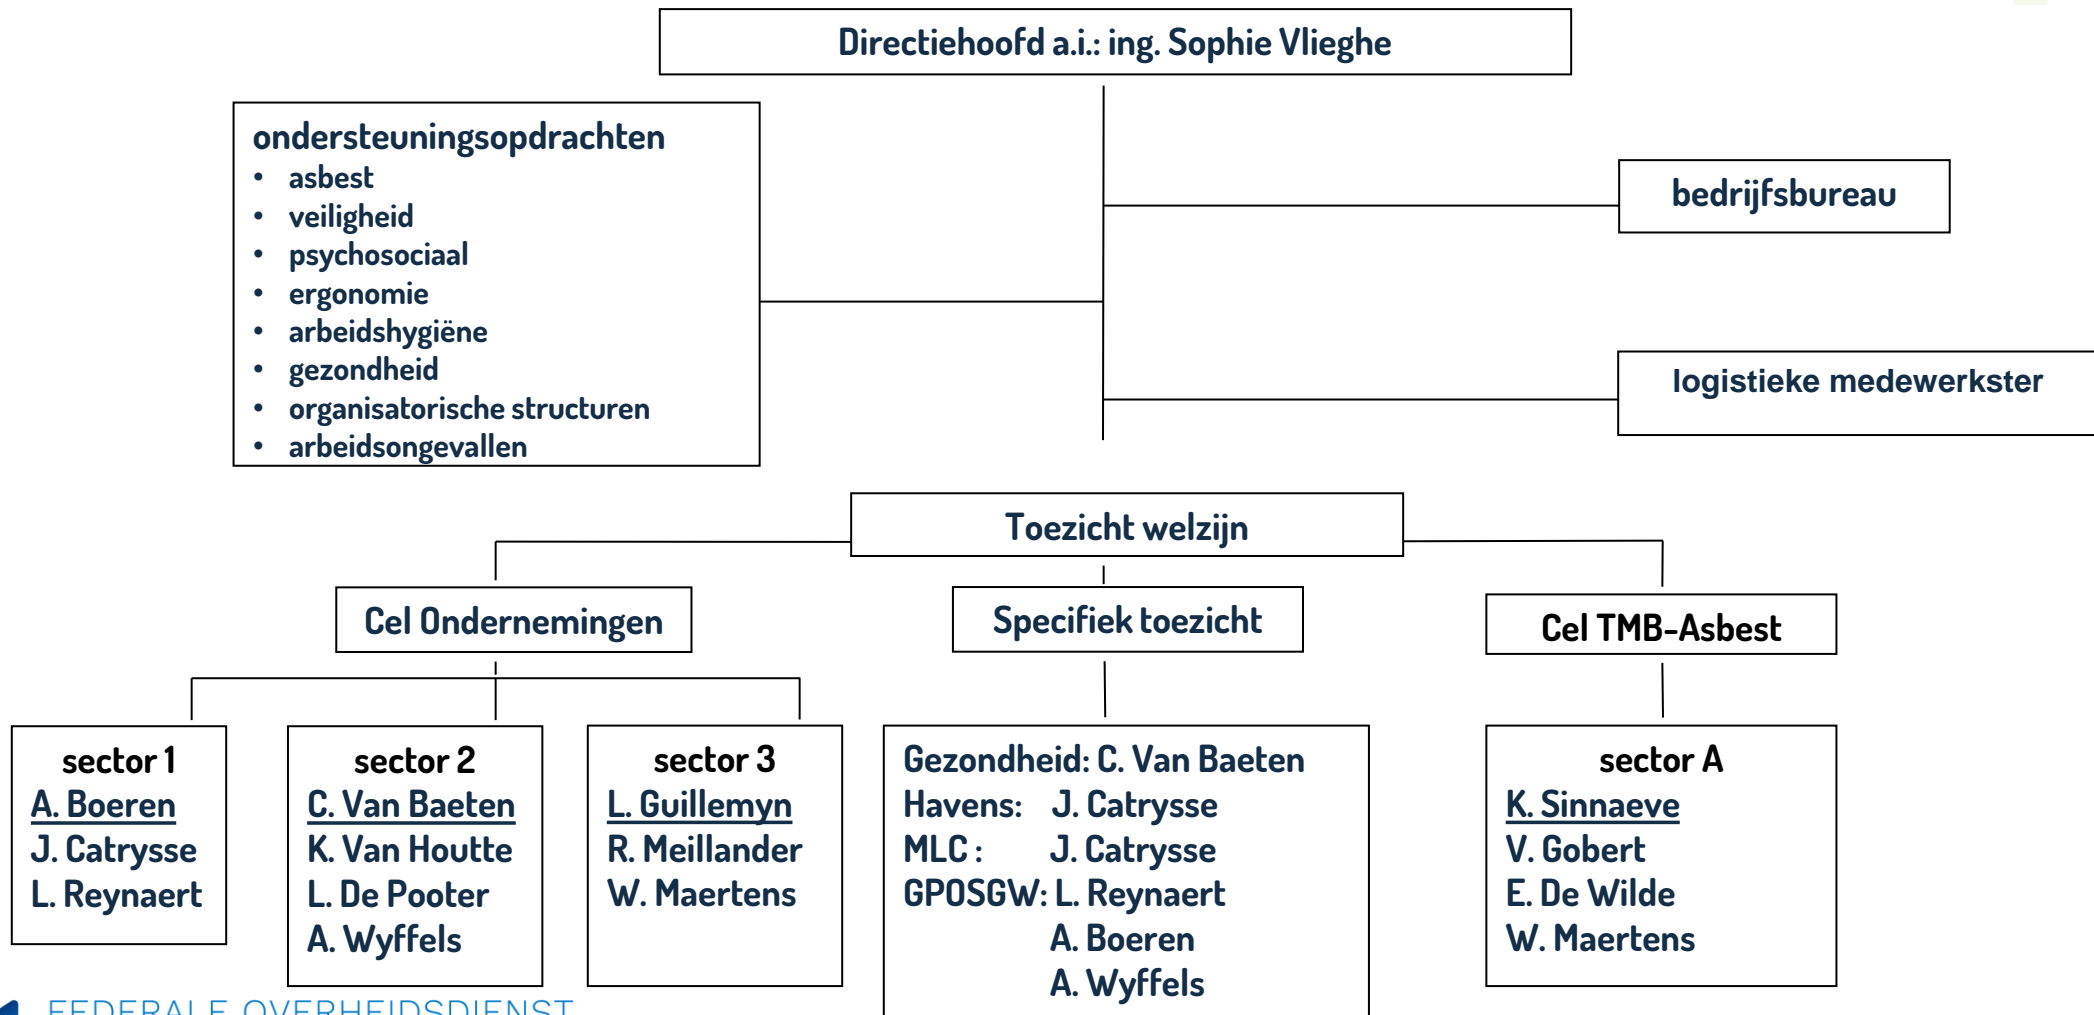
Directiehoofd a.i.: ing. Sophie Vlieghe

ondersteuningsopdrachten
• asbest
• veiligheid
• psychosociaal
• ergonomie
• arbeidshygiëne
• gezondheid
• organisatorische structuren
• arbeidsongevallen

bedrijfsbureau

logistieke medewerkster

Toezicht welzijn

Cel Ondernemingen

Specifiek toezicht

Cel TMB-Asbest

sector 1
A. Boeren
J. Catrysse
L. Reynaert

sector 2
C. Van Baeten
K. Van Houtte
L. De Pooter
A. Wyffels

sector 3
L. Guillemyn
R. Meillander
W. Maertens

Gezondheid: C. Van Baeten
Havens: J. Catrysse
MLC : J. Catrysse
GPOSGW: L. Reynaert
A. Boeren
A. Wyffels

sector A
K. Sinnaeve
V. Gobert
E. De Wilde
W. Maertens

FEDERALE OVERHEIDSDIENST